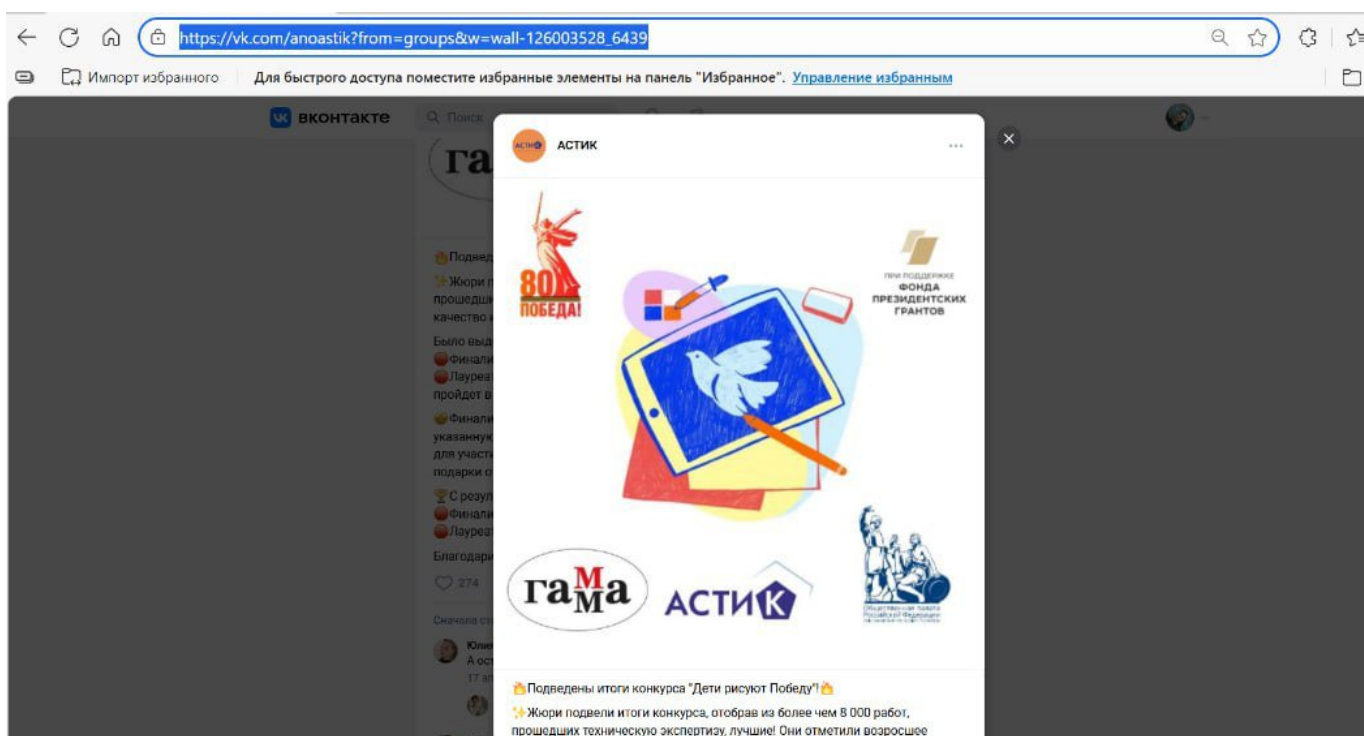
https://vk.com/anoastik?from=groups&w=wall-126003528_6439

Импорт избранного | Для быстрого доступа поместите избранные элементы на панель "Избранное". Управление избранным

ВКОНТАКТЕ Поиск

га

Подвед
Жюри п
прошедш
качество
Было выд
Финали
Лауреат
пройдет в
Финали
указанную
для участ
подарки о
С резул
Финали
Лауреат
Благодари
274
Сначала ст
Юли
А ост
17 ап

АСТИК ...

80 ПОБЕДА!

ПРИ ПОДДЕРЖКЕ ФОНДА ПРЕЗИДЕНТСКИХ ГРАНТОВ

гаМаМа АСТИК

Общественная палата Российской Федерации

Подведены итоги конкурса "Дети рисуют Победу"!

Жюри подвели итоги конкурса, отобрав из более чем 8 000 работ, прошедших техническую экспертизу, лучшие! Они отметили возросшее